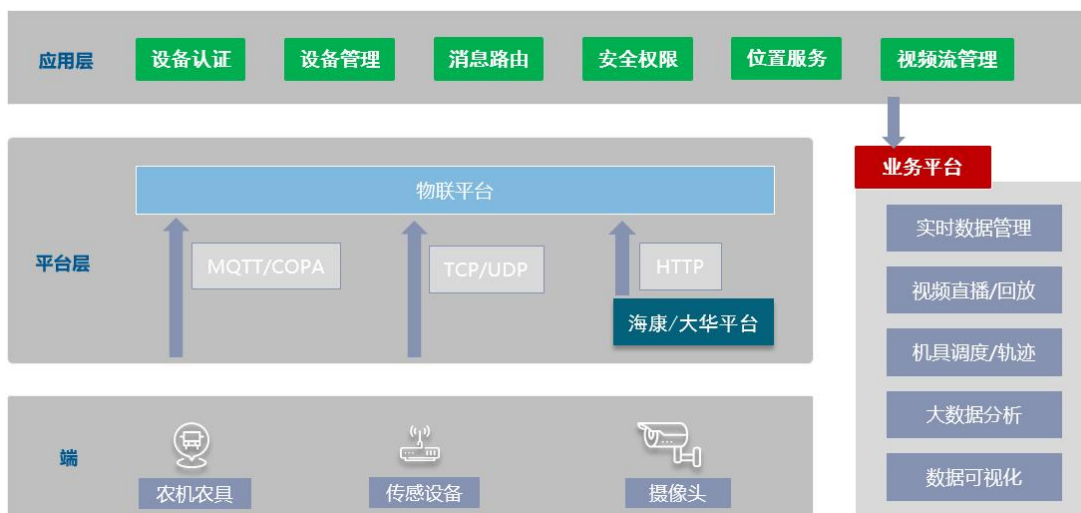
应用层

设备认证
设备管理
消息路由
安全权限
位置服务
视频流管理

业务平台

实时数据管理
视频直播/回放
机具调度/轨迹
大数据分析
数据可视化

平台层

物联平台

MQTT/COPA
TCP/UDP
HTTP
海康/大华平台

端

农机农具
传感设备
摄像头